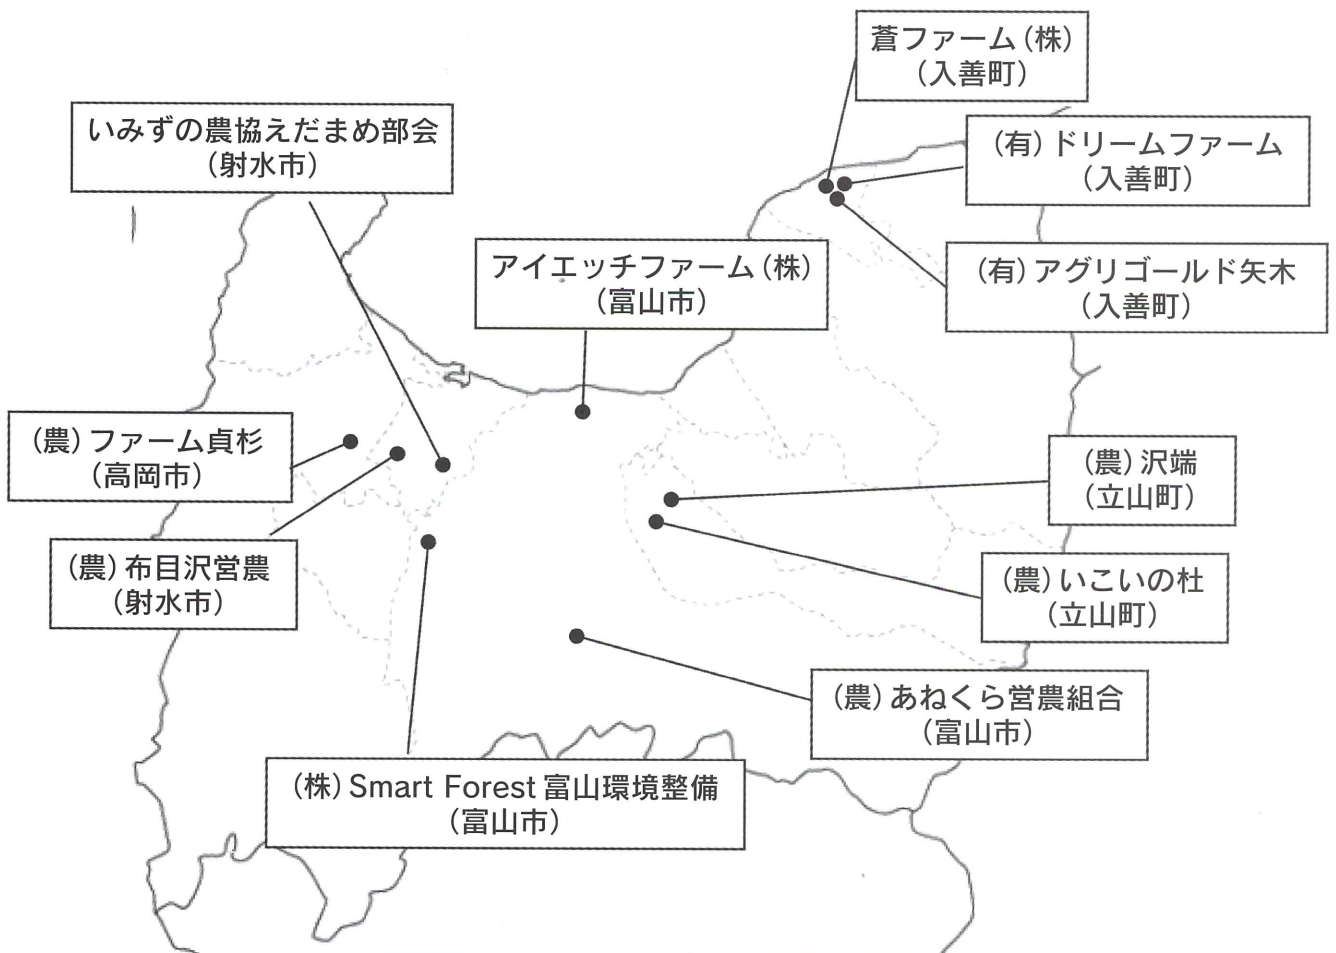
蒼ファーム（株）
（入善町）

いみずの農協えだまめ部会
（射水市）

（有）ドリームファーム
（入善町）

アイエッチファーム（株）
（富山市）

（有）アグリゴールド矢木
（入善町）

（農）ファーム貞杉
（高岡市）

（農）沢端
（立山町）

（農）布目沢営農
（射水市）

（農）いこいの杜
（立山町）

（農）あねくら営農組合
（富山市）

（株）Smart Forest 富山環境整備
（富山市）